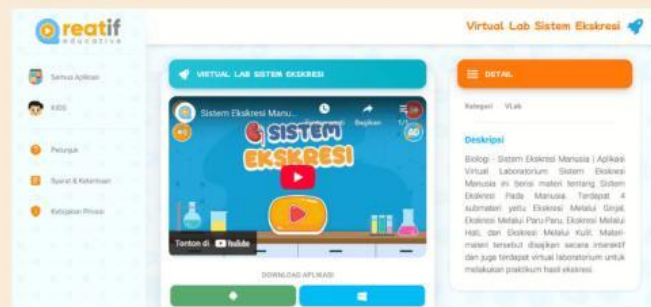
Creatif educative

Virtual Lab Sistem Ekskresi

Semua Aplikasi

KIDS

Petunjuk

Syarat & Ketentuan

Kebijakan Privasi

VIRTUAL LAB SISTEM EKSKRESI

Sistem Ekskresi Manus...

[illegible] Bagikan 1/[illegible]

SISTEM EKSKRESI

Tonton di YouTube

DOWNLOAD APLIKASI

DETAIL

Kategori VLab

Deskripsi

Biologi - Sistem Ekskresi Manusia | Aplikasi Virtual Laboratorium Sistem Ekskresi Manusia ini berisi materi tentang Sistem Ekskresi Pada Manusia. Terdapat 4 submateri yaitu Ekskresi Melalui Ginjal, Ekskresi Melalui Paru-Paru, Ekskresi Melalui Hati, dan Ekskresi Melalui Kulit. Materi-materi tersebut disajikan secara interaktif dan juga terdapat virtual laboratorium untuk melakukan praktikum hasil ekskresi.